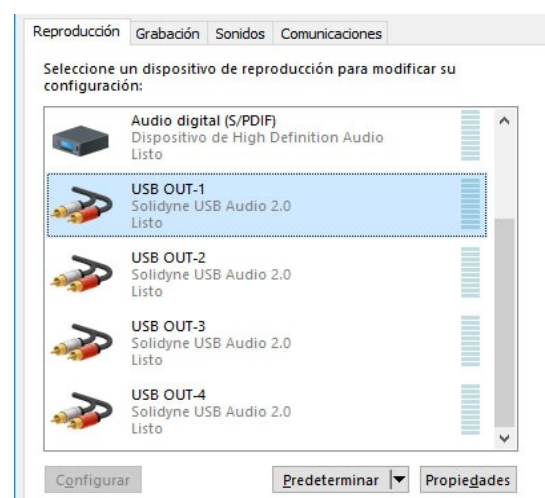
Reproducción Grabación Sonidos Comunicaciones

Seleccione un dispositivo de reproducción para modificar su configuración:

Audio digital (S/PDIF)
Dispositivo de High Definition Audio
Listo

USB OUT-1
Solidyne USB Audio 2.0
Listo

USB OUT-2
Solidyne USB Audio 2.0
Listo

USB OUT-3
Solidyne USB Audio 2.0
Listo

USB OUT-4
Solidyne USB Audio 2.0
Listo

Configurar
Predeterminar
Propiedades